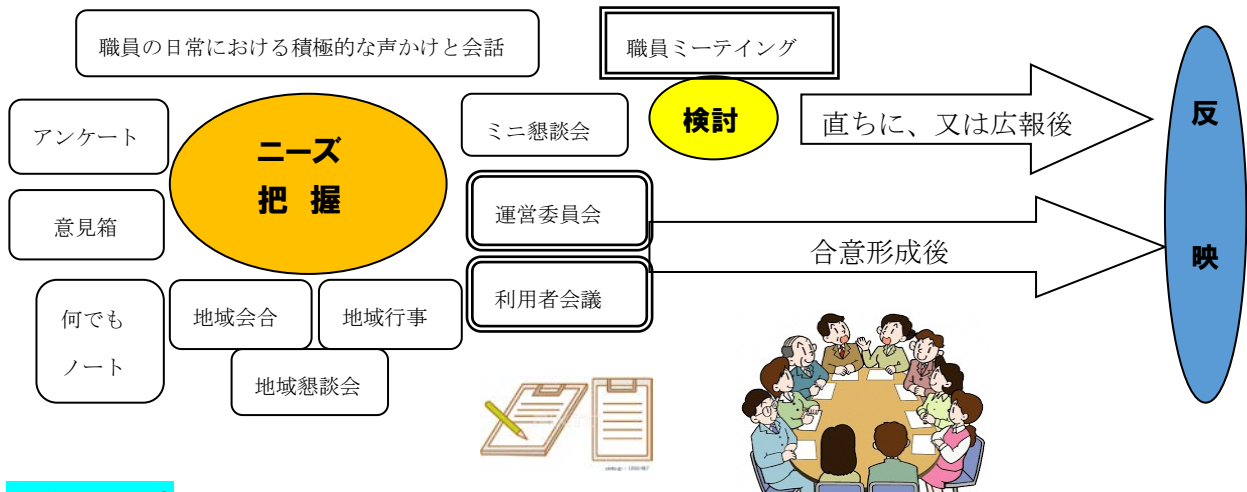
職員の日常における積極的な声かけと会話

職員ミーティング

アンケート

ニーズ
把 握

ミニ懇談会

検討

直ちに、又は広報後

反

映

意見箱

運営委員会

合意形成後

何でも
ノート

地域会合

地域行事

利用者会議

地域懇談会